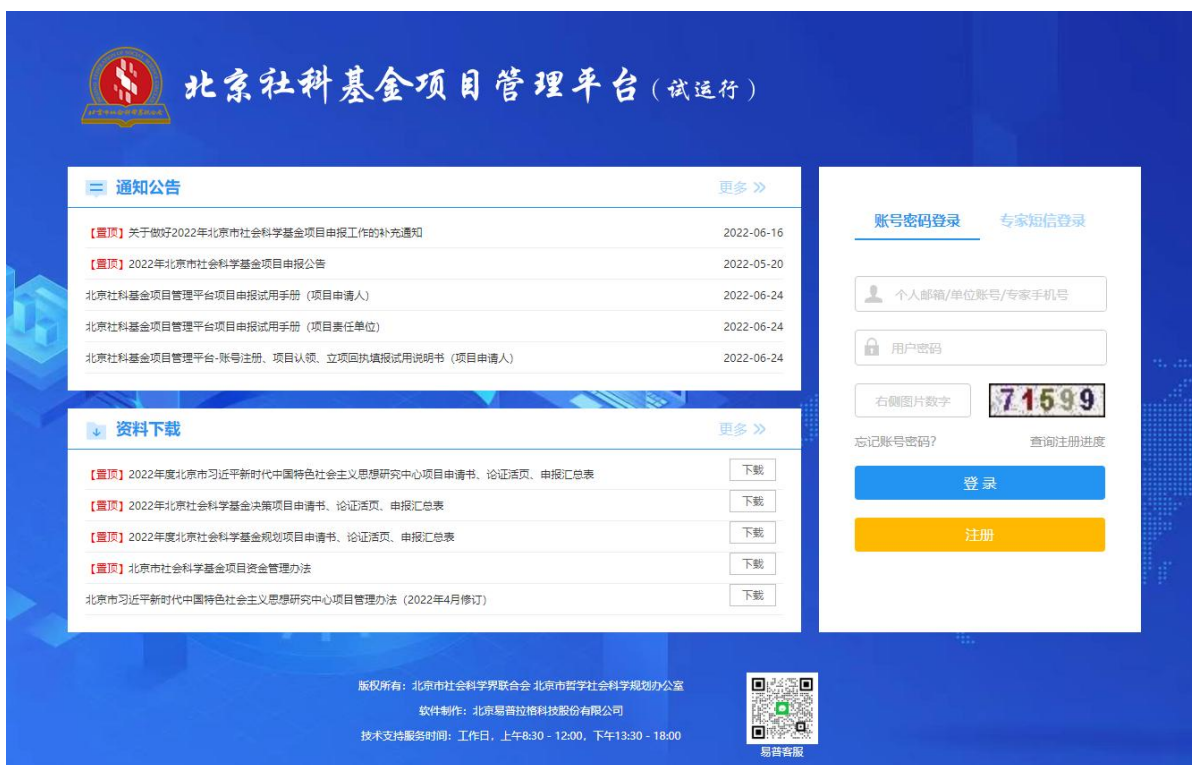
北京社科基金项目管理平台（试运行）

通知公告 更多 »

【置顶】关于做好2022年北京市社会科学基金项目申报工作的补充通知 2022-06-16
【置顶】2022年北京市社会科学基金项目申报公告 2022-05-20
北京社科基金项目管理平台项目申报试用手册（项目申请人） 2022-06-24
北京社科基金项目管理平台项目申报试用手册（项目责任单位） 2022-06-24
北京社科基金项目管理平台-账号注册、项目认领、立项回执填报试用说明书（项目申请人） 2022-06-24

资料下载 更多 »

【置顶】2022年度北京市习近平新时代中国特色社会主义思想研究中心项目申请书、论证活页、申报汇总表 下载
【置顶】2022年北京社会科学基金决策项目申请书、论证活页、申报汇总表 下载
【置顶】2022年度北京社会科学基金规划项目申请书、论证活页、申报汇总表 下载
【置顶】北京市社会科学基金项目资金管理办法 下载
北京市习近平新时代中国特色社会主义思想研究中心项目管理办法（2022年4月修订） 下载

账号密码登录 专家短信登录

个人邮箱/单位账号/专家手机号
用户密码
右侧图片数字 71599
忘记账号密码? 查询注册进度
登录
注册

版权所有：北京市社会科学界联合会 北京市哲学社会科学规划办公室
软件制作：北京易普拉格科技股份有限公司
技术支持服务时间：工作日，上午8:30 - 12:00，下午13:30 - 18:00
易普客服